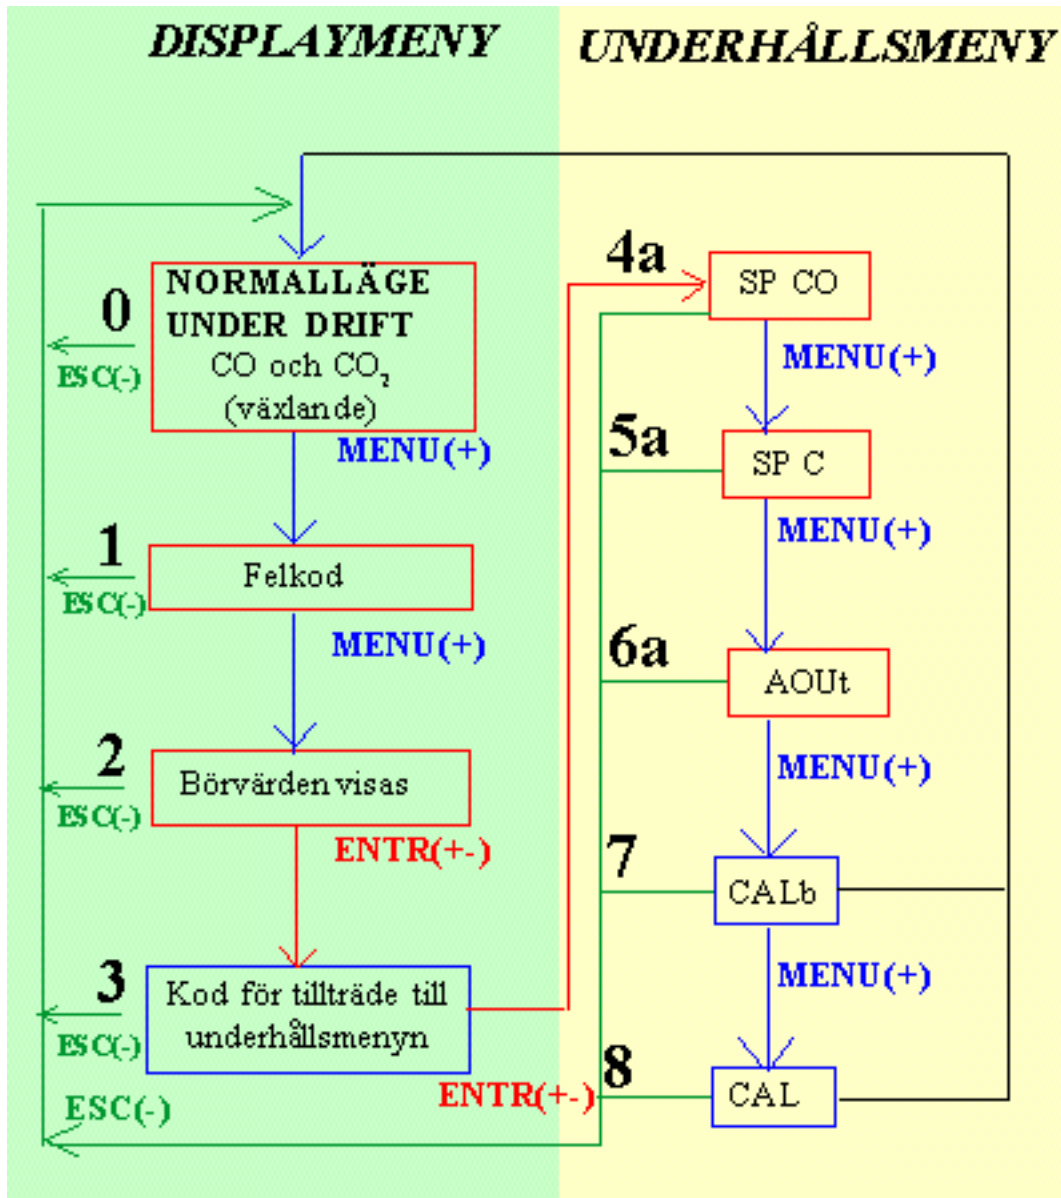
DISPLAYMENY

UNDERHÅLLSMENY

0
ESC(-)
NORMALLÄGE UNDER DRIFT
CO och $CO_2$
(växlande)
MENU(+)

1
ESC(-)
Felkod
MENU(+)

2
ESC(-)
Börvärden visas
ENTR(+-)

3
ESC(-)
Kod för tillträde till underhållsmenyn
ENTR(+-)
ESC(-)

4a
SP CO
MENU(+)

5a
SP C
MENU(+)

6a
AOUt
MENU(+)

7
CALb
MENU(+)

8
CAL